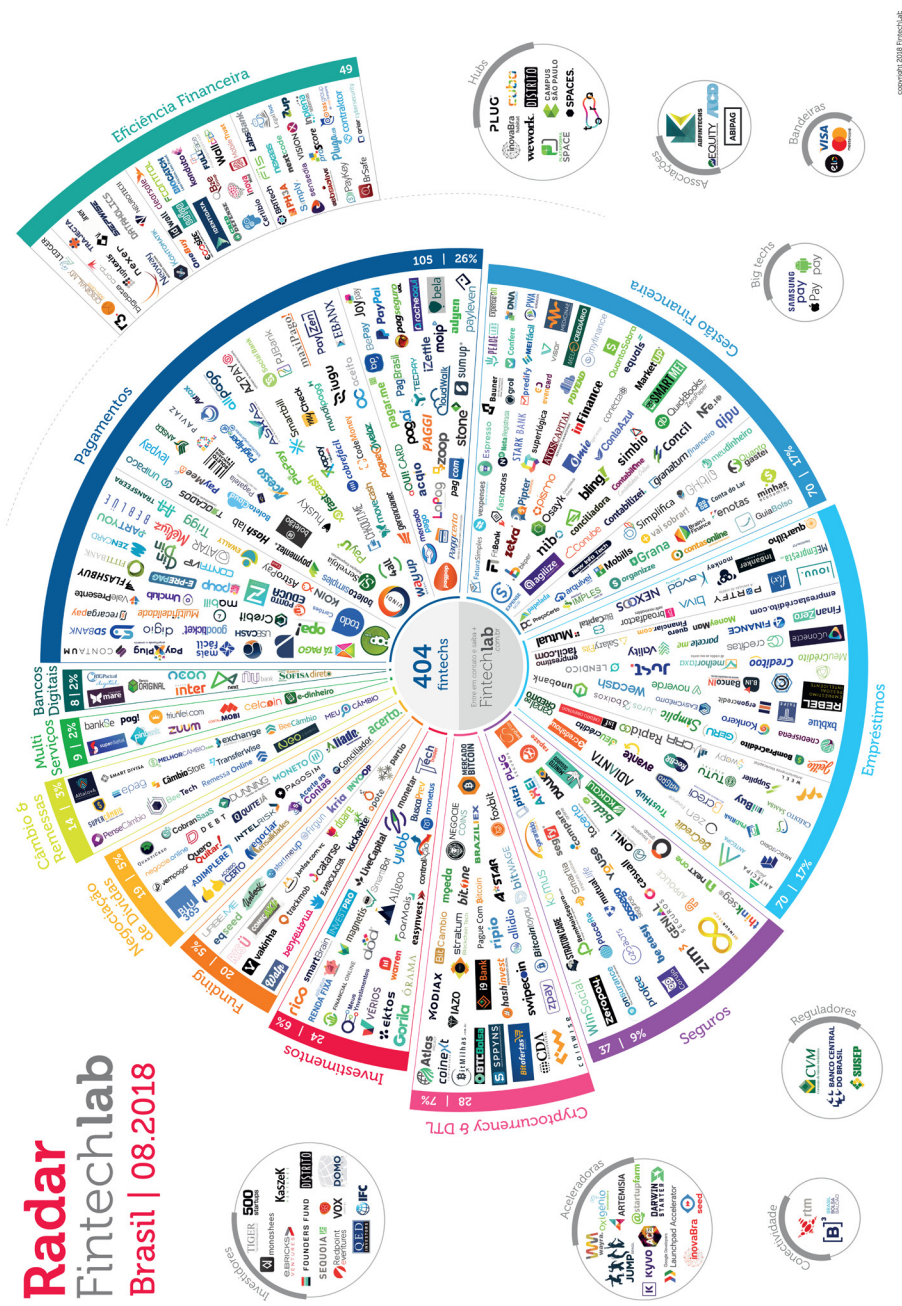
Radar
Fintechlab
Brasil | 08.2018

404
fintechs

Entre em contato e saiba +
Fintechlab
.com.br

Pagamentos
105 | 26%

Gestão Financeira
70 | 17%

Empréstimos
70 | 17%

Seguros
37 | 9%

Cryptocurrency & DLT
28 | 7%

Investimentos
24 | 6%

Funding
20 | 5%

Negociação de Dívidas
19 | 5%

Câmbio & Remessas
14 | 3%

Multi Serviços
9 | 2%

Bancos Digitais
8 | 2%

Eficiência Financeira
49

Hubs
PLUG
cubo
DISTRITO
inovaBra habitat
wework
CAMPUS SÃO PAULO
SPACES.

Associações
ABFINTECHS
EQUITY
ABIPAG

Bandeiras
VISA

Big techs
SAMSUNG pay
Pay
pay

Reguladores
CVM
BANCO CENTRAL DO BRASIL
SUSEP

Conectividade
rtm
B3

Aceleradoras
ARTEMISIA
startupfarm
JUMP
DARWIN STARTER
Kyvo
Launchpad Accelerator
inovaBra
oxigênio

Investidores
TIGER
500 startups
Kaszek
monashees
DISTRITO
FOUNDERS FUND
SEQUOIA
VOX
DOMO
QED
IFC

copyright 2018 Fintechlab